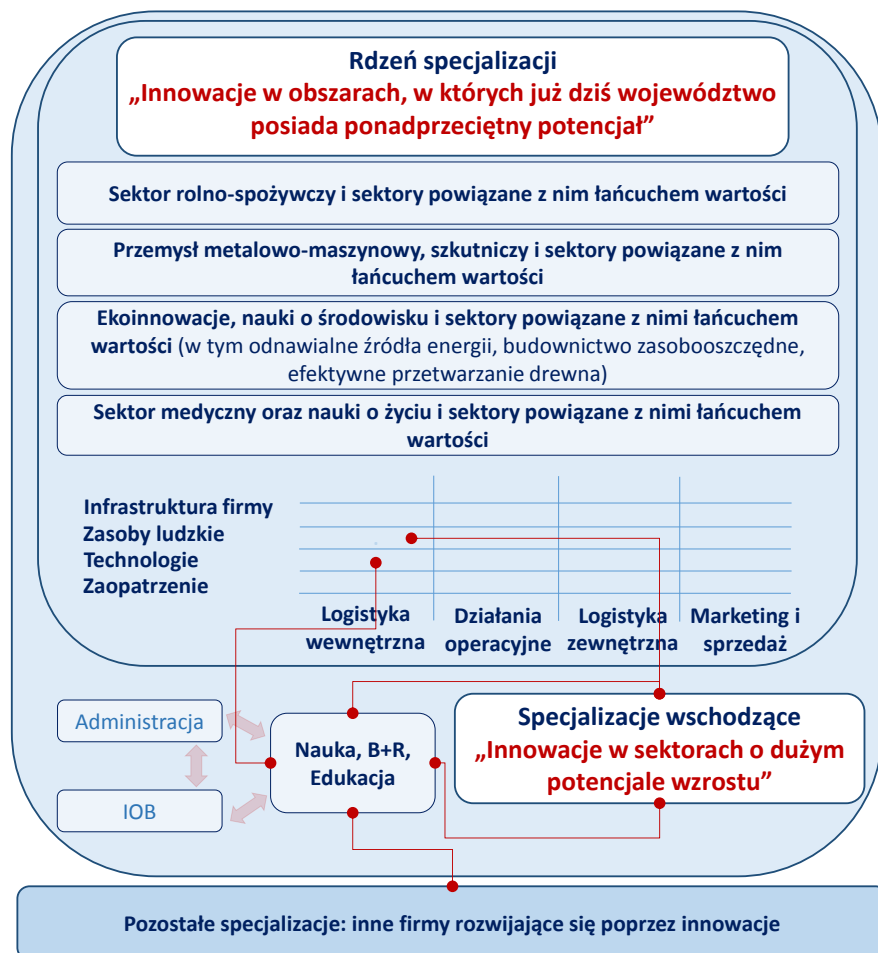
Rdzeń specjalizacji
„Innowacje w obszarach, w których już dziś województwo posiada ponadprzeciętny potencjał"

Sektor rolno-spożywczy i sektory powiązane z nim łańcuchem wartości

Przemysł metalowo-maszynowy, szkutniczy i sektory powiązane z nim łańcuchem wartości

Ekoinnowacje, nauki o środowisku i sektory powiązane z nimi łańcuchem wartości (w tym odnawialne źródła energii, budownictwo zasobooszczędne, efektywne przetwarzanie drewna)

Sektor medyczny oraz nauki o życiu i sektory powiązane z nimi łańcuchem wartości

Infrastruktura firmy
Zasoby ludzkie
Technologie
Zaopatrzenie

Logistyka wewnętrzna
Działania operacyjne
Logistyka zewnętrzna
Marketing i sprzedaż

Administracja

IOB

Nauka, B+R, Edukacja

Specjalizacje wschodzące
„Innowacje w sektorach o dużym potencjale wzrostu"

Pozostałe specjalizacje: inne firmy rozwijające się poprzez innowacje